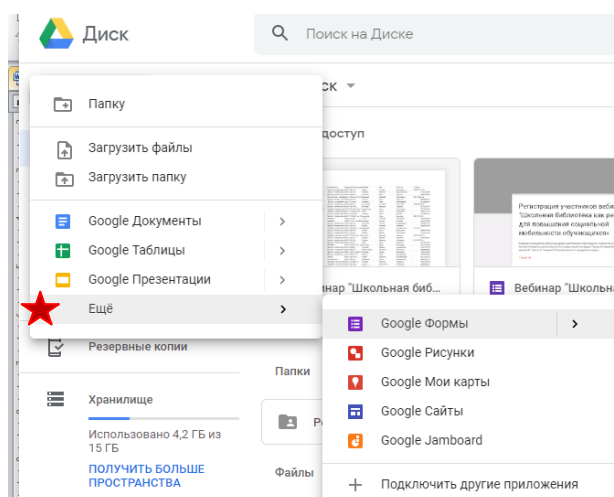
Диск

Поиск на Диске

Папку

Загрузить файлы

Загрузить папку

Google Документы

Google Таблицы

Google Презентации

Ещё

Резервные копии

Хранилище

Использовано 4,2 ГБ из 15 ГБ

ПОЛУЧИТЬ БОЛЬШЕ ПРОСТРАНСТВА

ск

доступ

Регистрация участников вебинара "Школьная библиотека как ресурс для повышения социальной мобильности обучающихся"

бинар "Школьная биб

Вебинар "Школьна

Папки

Файлы

Google Формы

Google Рисунки

Google Мои карты

Google Сайты

Google Jamboard

Подключить другие приложения